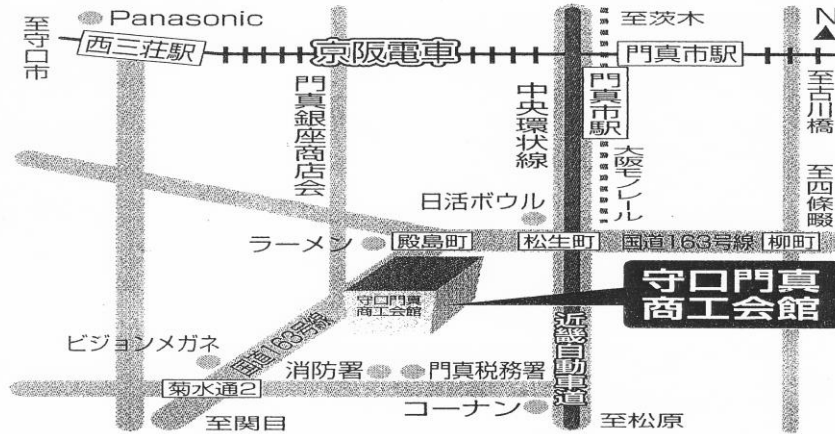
至守口市

Panasonic

西三荘駅

京阪電車

至茨木

門真市駅

N

至古川橋

門真銀座商店会

中央環状線

門真市駅

大阪モノレール

至四條畷

日活ボウル

ラーメン

殿島町

松生町

国道163号線

柳町

守口門真商工会館

守口門真商工会館

近畿自動車道

国道163号線

ビジョンメガネ

消防署

門真税務署

菊水通2

コーナン

至関目

至松原